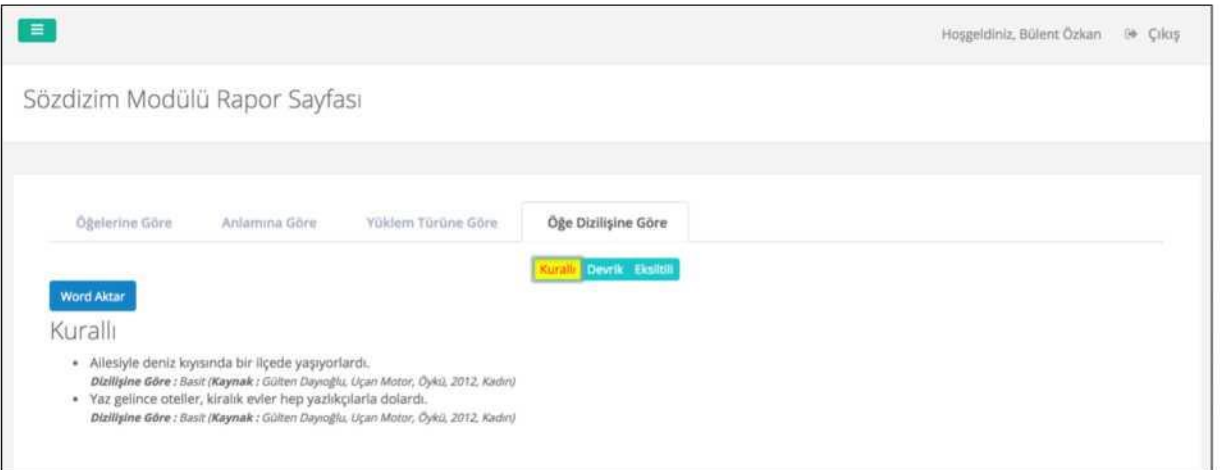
Hoşgeldiniz, Bülent Özkan Çıkış

Sözdizim Modülü Rapor Sayfası

Öğelerine Göre Anlamına Göre Yüklem Türüne Göre Öğe Dizilişine Göre

Kurallı Devrik Eksiltili

Word Aktar

Kurallı

• Ailesiyle deniz kıyısında bir ilçede yaşıyorlardı.
*Dizilişine Göre :* Basit (*Kaynak :* Gülten Dayıoğlu, Uçan Motor, Öykü, 2012, Kadın)

• Yaz gelince oteller, kiralık evler hep yazlıkçılarla dolardı.
*Dizilişine Göre :* Basit (*Kaynak :* Gülten Dayıoğlu, Uçan Motor, Öykü, 2012, Kadın)